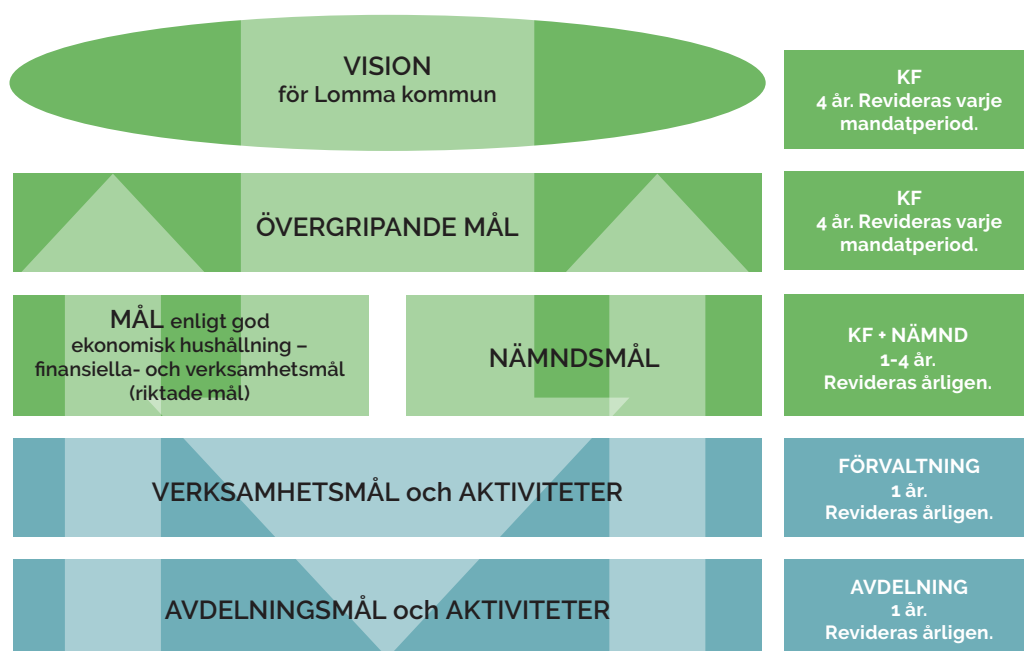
VISION
för Lomma kommun

KF
4 år. Revideras varje mandatperiod.

ÖVERGRIPANDE MÅL

KF
4 år. Revideras varje mandatperiod.

MÅL enligt god ekonomisk hushållning – finansiella- och verksamhetsmål (riktade mål)

NÄMNDSMÅL

KF + NÄMND
1-4 år.
Revideras årligen.

VERKSAMHETSMÅL och AKTIVITETER

FÖRVALTNING
1 år.
Revideras årligen.

AVDELNINGSMÅL och AKTIVITETER

AVDELNING
1 år.
Revideras årligen.